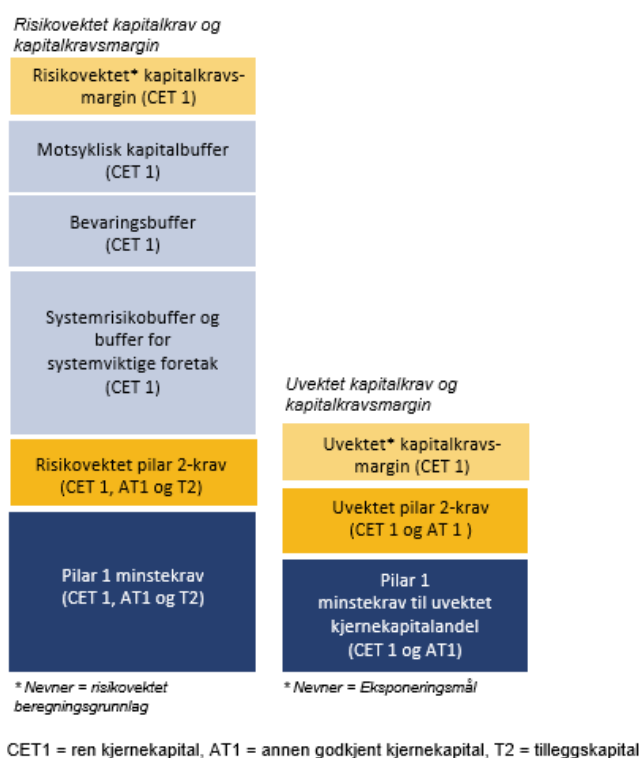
Risikovektet kapitalkrav og kapitalkravsmargin

Risikovektet* kapitalkravsmargin (CET 1)

Motsyklisk kapitalbuffer (CET 1)

Bevaringsbuffer (CET 1)

Systemrisikobuffer og buffer for systemviktige foretak (CET 1)

Risikovektet pilar 2-krav (CET 1, AT1 og T2)

Pilar 1 minstekrav (CET 1, AT1 og T2)

* Nevner = risikovektet beregningsgrunnlag

Uvektet kapitalkrav og kapitalkravsmargin

Uvektet* kapitalkravsmargin (CET 1)

Uvektet pilar 2-krav (CET 1 og AT 1 )

Pilar 1 minstekrav til uvektet kjernekapitalandel (CET 1 og AT1)

* Nevner = Eksponeringsmål

CET1 = ren kjernekapital, AT1 = annen godkjent kjernekapital, T2 = tilleggskapital